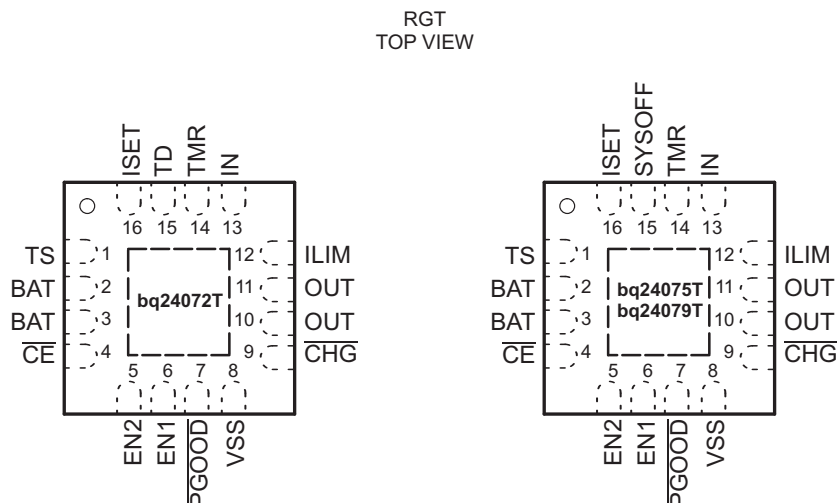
RGT
TOP VIEW

ISET TD TMR IN
16 15 14 13
TS 1
BAT 2
BAT 3
$\overline{CE}$ 4
bq24072T
12 ILIM
11 OUT
10 OUT
9 $\overline{CHG}$
5 6 7 8
EN2 EN1 $\overline{PGOOD}$ VSS

ISET SYSOFF TMR IN
16 15 14 13
TS 1
BAT 2
BAT 3
$\overline{CE}$ 4
bq24075T
bq24079T
12 ILIM
11 OUT
10 OUT
9 $\overline{CHG}$
5 6 7 8
EN2 EN1 $\overline{PGOOD}$ VSS